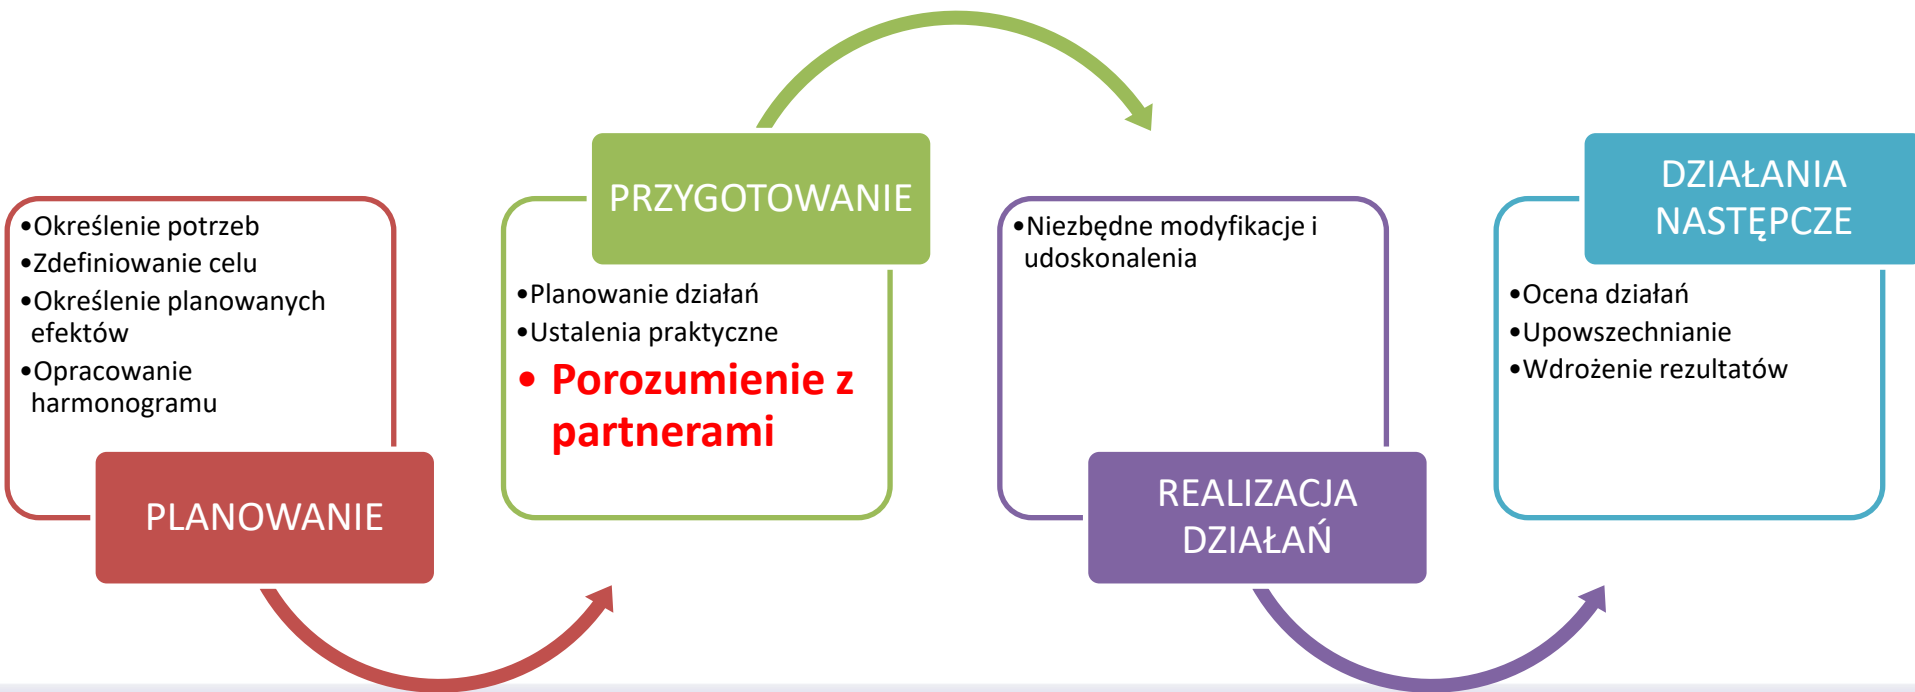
•Określenie potrzeb
•Zdefiniowanie celu
•Określenie planowanych efektów
•Opracowanie harmonogramu

PLANOWANIE

PRZYGOTOWANIE

•Planowanie działań
•Ustalenia praktyczne
• Porozumienie z partnerami

•Niezbędne modyfikacje i udoskonalenia

REALIZACJA DZIAŁAŃ

DZIAŁANIA NASTĘPCZE

•Ocena działań
•Upowszechnianie
•Wdrożenie rezultatów